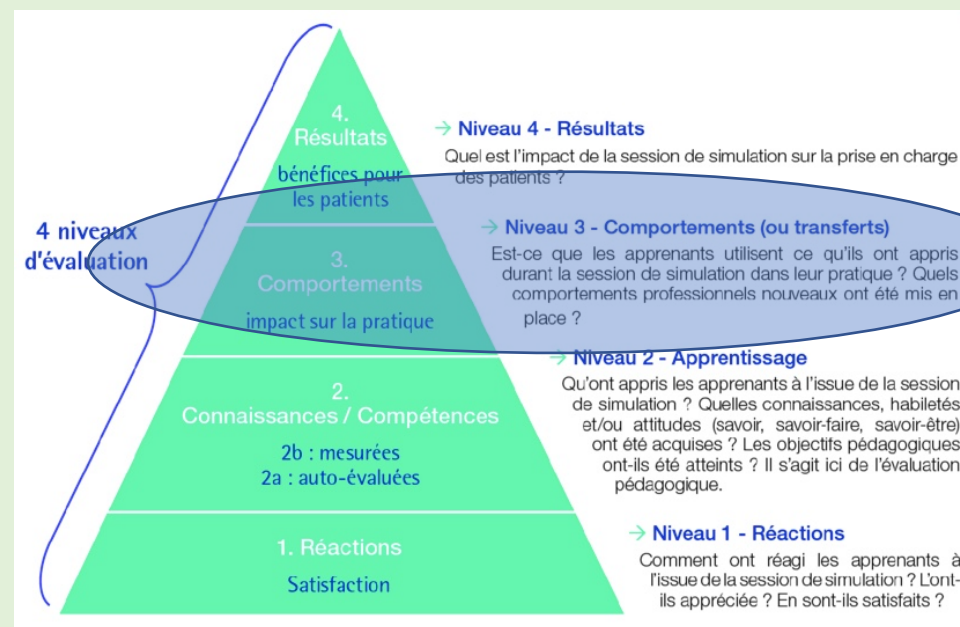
4 niveaux d'évaluation

4.
Résultats
bénéfices pour les patients

3.
Comportements
impact sur la pratique

2.
Connaissances / Compétences
2b : mesurées
2a : auto-évaluées

1. Réactions
Satisfaction

→ Niveau 4 - Résultats
Quel est l'impact de la session de simulation sur la prise en charge des patients ?

→ Niveau 3 - Comportements (ou transferts)
Est-ce que les apprenants utilisent ce qu'ils ont appris durant la session de simulation dans leur pratique ? Quels comportements professionnels nouveaux ont été mis en place ?

→ Niveau 2 - Apprentissage
Qu'ont appris les apprenants à l'issue de la session de simulation ? Quelles connaissances, habiletés et/ou attitudes (savoir, savoir-faire, savoir-être) ont été acquises ? Les objectifs pédagogiques ont-ils été atteints ? Il s'agit ici de l'évaluation pédagogique.

→ Niveau 1 - Réactions
Comment ont réagi les apprenants à l'issue de la session de simulation ? L'ont-ils appréciée ? En sont-ils satisfaits ?